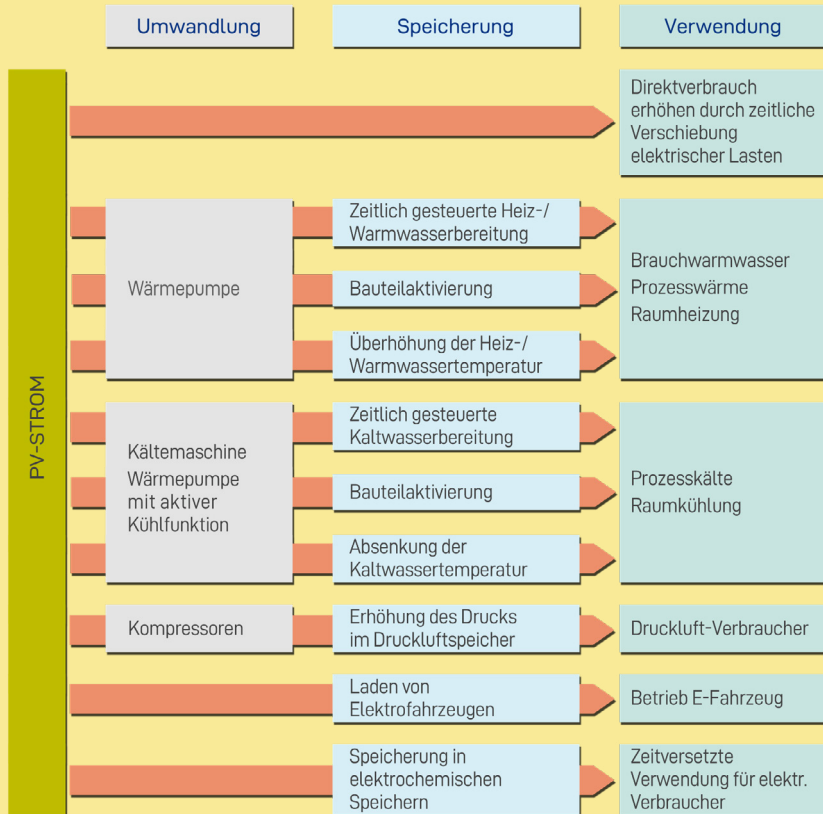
| Umwandlung | Speicherung | Verwendung |
|---|---|---|
| | | Direktverbrauch erhöhen durch zeitliche Verschiebung elektrischer Lasten |
| Wärmepumpe | Zeitlich gesteuerte Heiz-/ Warmwasserbereitung | Brauchwarmwasser Prozesswärme Raumheizung |
| | Bauteilaktivierung | |
| | Überhöhung der Heiz-/ Warmwassertemperatur | |
| Kältemaschine Wärmepumpe mit aktiver Kühlfunktion | Zeitlich gesteuerte Kaltwasserbereitung | Prozesskälte Raumkühlung |
| | Bauteilaktivierung | |
| | Absenkung der Kaltwassertemperatur | |
| Kompressoren | Erhöhung des Drucks im Druckluftspeicher | Druckluft-Verbraucher |
| | Laden von Elektrofahrzeugen | Betrieb E-Fahrzeug |
| | Speicherung in elektrochemischen Speichern | Zeitversetzte Verwendung für elektr. Verbraucher |

PV-STROM